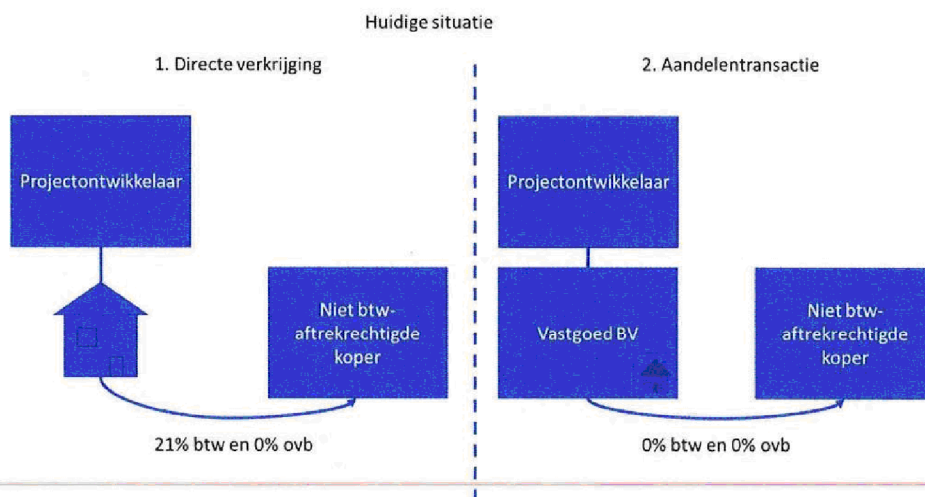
Huidige situatie

1. Directe verkrijging

Projectontwikkelaar

Niet btw-aftrekrechtigde koper

21% btw en 0% ovb

2. Aandelentransactie

Projectontwikkelaar

Vastgoed BV

Niet btw-aftrekrechtigde koper

0% btw en 0% ovb